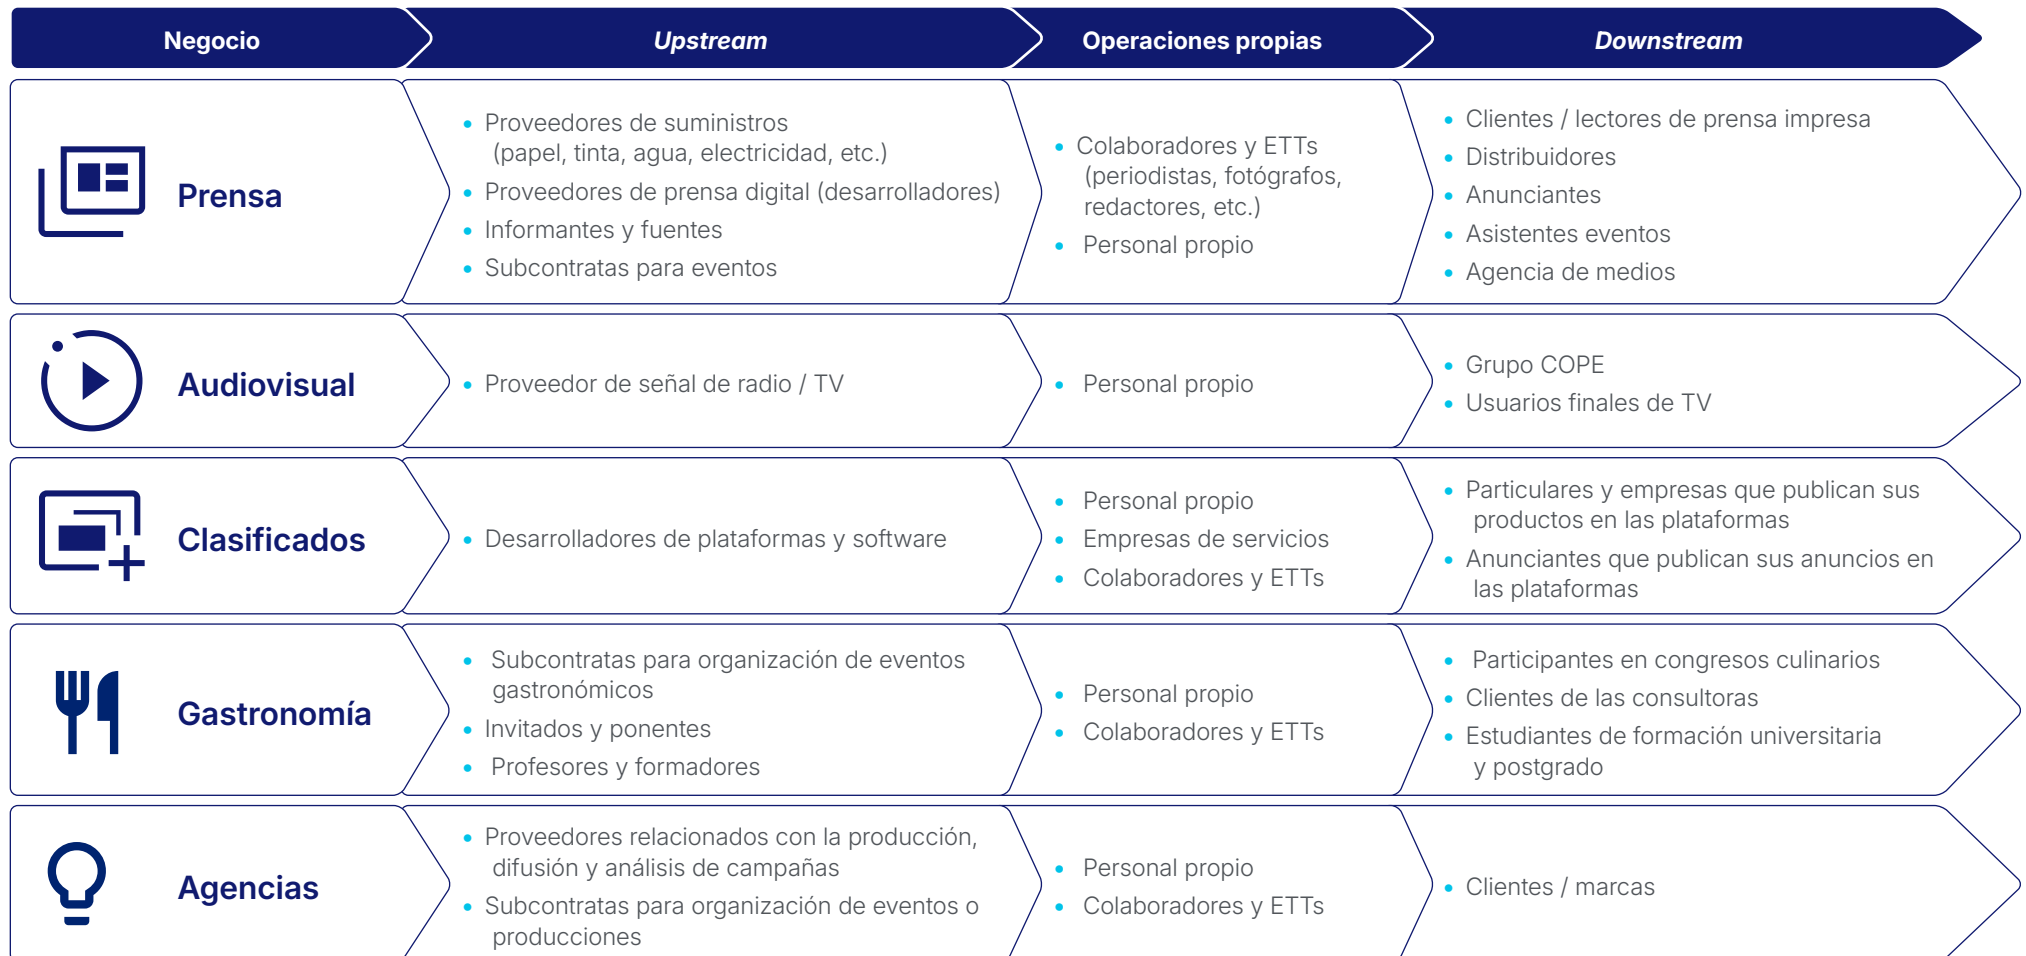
| Negocio | Upstream | Operaciones propias | Downstream |
|---|---|---|---|
| Prensa | • Proveedores de suministros (papel, tinta, agua, electricidad, etc.) • Proveedores de prensa digital (desarrolladores) • Informantes y fuentes • Subcontratas para eventos | • Colaboradores y ETTs (periodistas, fotógrafos, redactores, etc.) • Personal propio | • Clientes / lectores de prensa impresa • Distribuidores • Anunciantes • Asistentes eventos • Agencia de medios |
| Audiovisual | • Proveedor de señal de radio / TV | • Personal propio | • Grupo COPE • Usuarios finales de TV |
| Clasificados | • Desarrolladores de plataformas y software | • Personal propio • Empresas de servicios • Colaboradores y ETTs | • Particulares y empresas que publican sus productos en las plataformas • Anunciantes que publican sus anuncios en las plataformas |
| Gastronomía | • Subcontratas para organización de eventos gastronómicos • Invitados y ponentes • Profesores y formadores | • Personal propio • Colaboradores y ETTs | • Participantes en congresos culinarios • Clientes de las consultoras • Estudiantes de formación universitaria y postgrado |
| Agencias | • Proveedores relacionados con la producción, difusión y análisis de campañas • Subcontratas para organización de eventos o producciones | • Personal propio • Colaboradores y ETTs | • Clientes / marcas |